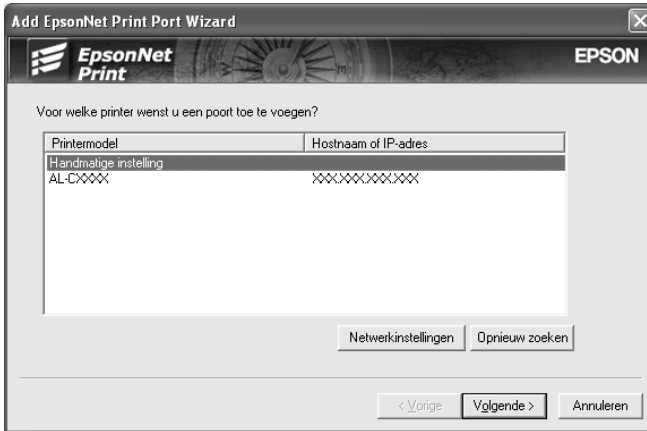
Add EpsonNet Print Port Wizard

EpsonNet Print

EPSON

Voor welke printer wenst u een poort toe te voegen?

| Printermodel | Hostnaam of IP-adres |
|---|---|
| Handmatige instelling | |
| AL-CXXXX | XXX.XXX.XXX.XXX |

Netwerkinstellingen

Opnieuw zoeken

< Vorige

Volgende >

Annuleren